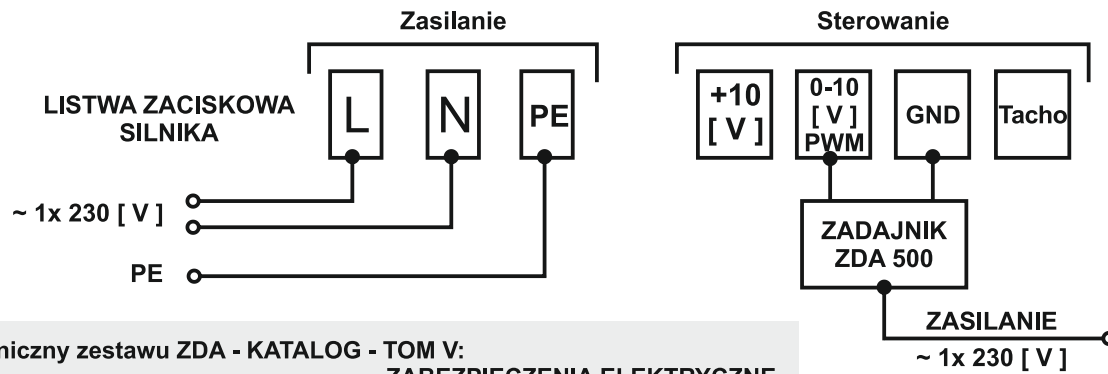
Zasilanie

Sterowanie

LISTWA ZACISKOWA SILNIKA

L

N

PE

+10 [ V ]

0-10 [ V ] PWM

GND

Tacho

~ 1x 230 [ V ]

PE

ZADAJNIK ZDA 500

ZASILANIE ~ 1x 230 [ V ]

niczny zestawu ZDA - KATALOG - TOM V:

ZABEZPIECZENIA ELEKTRYCZNE